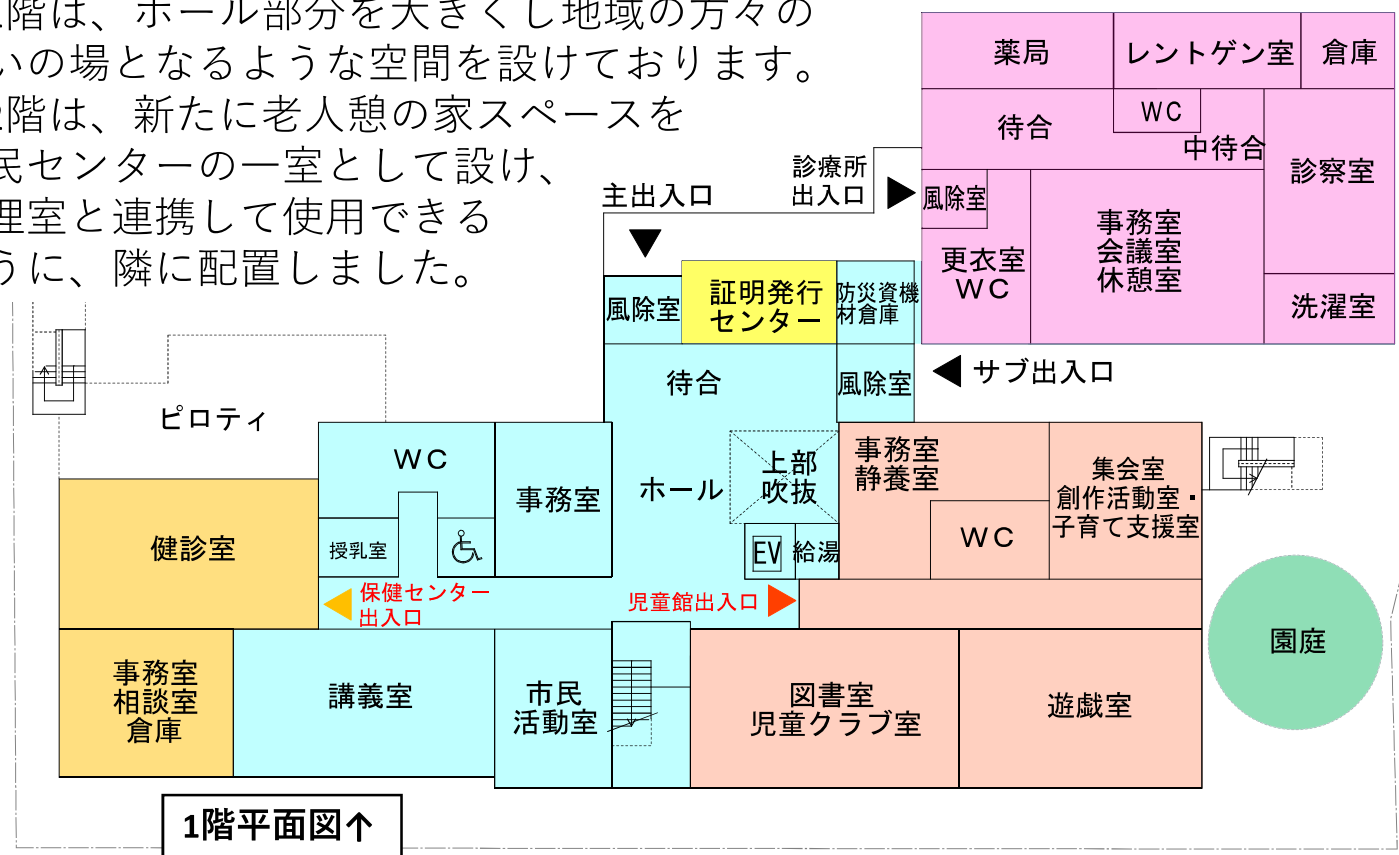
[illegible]階は、ホール部分を大きくし地域の方々の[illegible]いの場となるような空間を設けております。
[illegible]階は、新たに老人憩の家スペースを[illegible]民センターの一室として設け、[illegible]理室と連携して使用できる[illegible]うに、隣に配置しました。

薬局
レントゲン室
倉庫
待合
WC
中待合
診察室
診療所出入口
風除室
事務室
会議室
休憩室
更衣室
WC
洗濯室
主出入口
風除室
証明発行センター
防災資機材倉庫
待合
風除室
サブ出入口
ピロティ
WC
事務室
ホール
上部吹抜
事務室
静養室
集会室
創作活動室・子育て支援室
WC
健診室
授乳室
EV
給湯
保健センター出入口
児童館出入口
園庭
事務室
相談室
倉庫
講義室
市民活動室
図書室
児童クラブ室
遊戯室
1階平面図↑